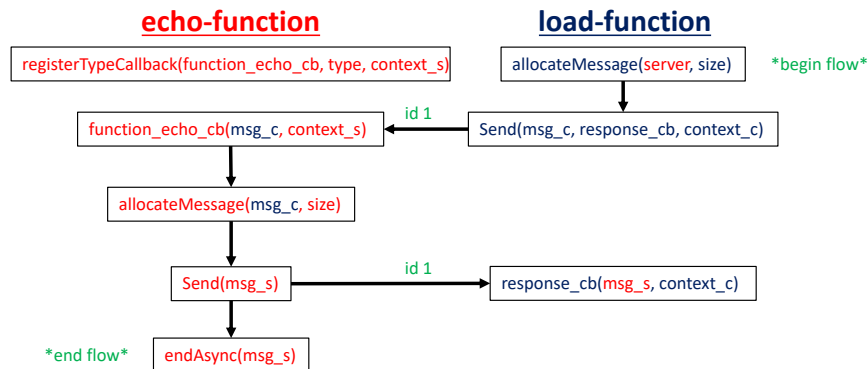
echo-function

load-function

registerTypeCallback(function_echo_cb, type, context_s)

allocateMessage(server, size)

*begin flow*

id 1

function_echo_cb(msg_c, context_s)

Send(msg_c, response_cb, context_c)

allocateMessage(msg_c, size)

id 1

Send(msg_s)

response_cb(msg_s, context_c)

*end flow*

endAsync(msg_s)